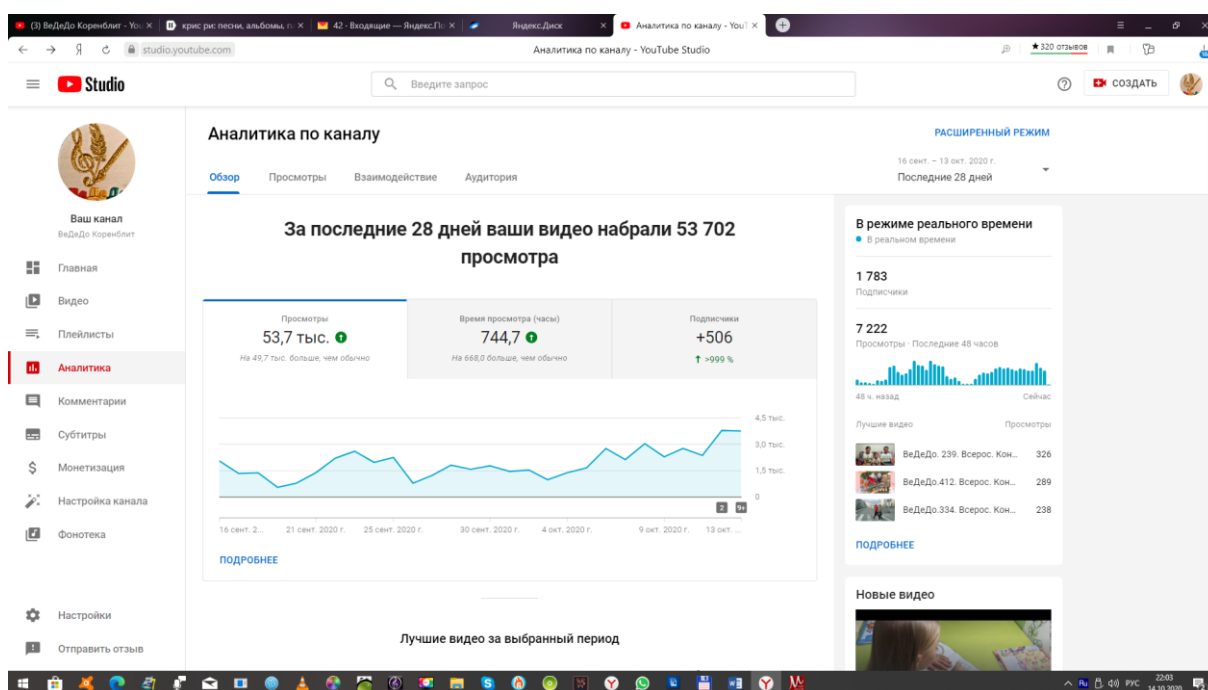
(3) ВеДеДо Коренблит - You × | крис рис песни, альбомы, п × | 42 - Входящие — Яндекс.П × | Яндекс.Диск | Аналитика по каналу - YouT ×

studio.youtube.com | Аналитика по каналу - YouTube Studio | ★320 отзывов

Studio

Введите запрос

СОЗДАТЬ

Ваш канал
ВеДеДо Коренблит

Главная
Видео
Плейлисты
Аналитика
Комментарии
Субтитры
Монетизация
Настройка канала
Фонотека

Настройки
Отправить отзыв

Аналитика по каналу

РАСШИРЕННЫЙ РЕЖИМ

Обзор | Просмотры | Взаимодействие | Аудитория

16 сент. – 13 окт. 2020 г.
Последние 28 дней

За последние 28 дней ваши видео набрали 53 702 просмотра

| Просмотры | Время просмотра (часы) | Подписчики |
|---|---|---|
| 53,7 тыс. | 744,7 | +506 |
| На 49,7 тыс. больше, чем обычно | На 668,0 больше, чем обычно | ↑ >999 % |

4,5 тыс.
3,0 тыс.
1,5 тыс.
0

2 9+

16 сент. 2... | 21 сент. 2020 г. | 25 сент. 2020 г. | 30 сент. 2020 г. | 4 окт. 2020 г. | 9 окт. 2020 г. | 13 окт. ...

ПОДРОБНЕЕ

Лучшие видео за выбранный период

В режиме реального времени
В реальном времени

1 783
Подписчики

7 222
Просмотры · Последние 48 часов

48 ч. назад | Сейчас

Лучшие видео | Просмотры
ВеДеДо. 239. Всерос. Кон... 326
ВеДеДо.412. Всерос. Кон... 289
ВеДеДо.334. Всерос. Кон... 238

ПОДРОБНЕЕ

Новые видео

РУС 22:03 14.10.2020